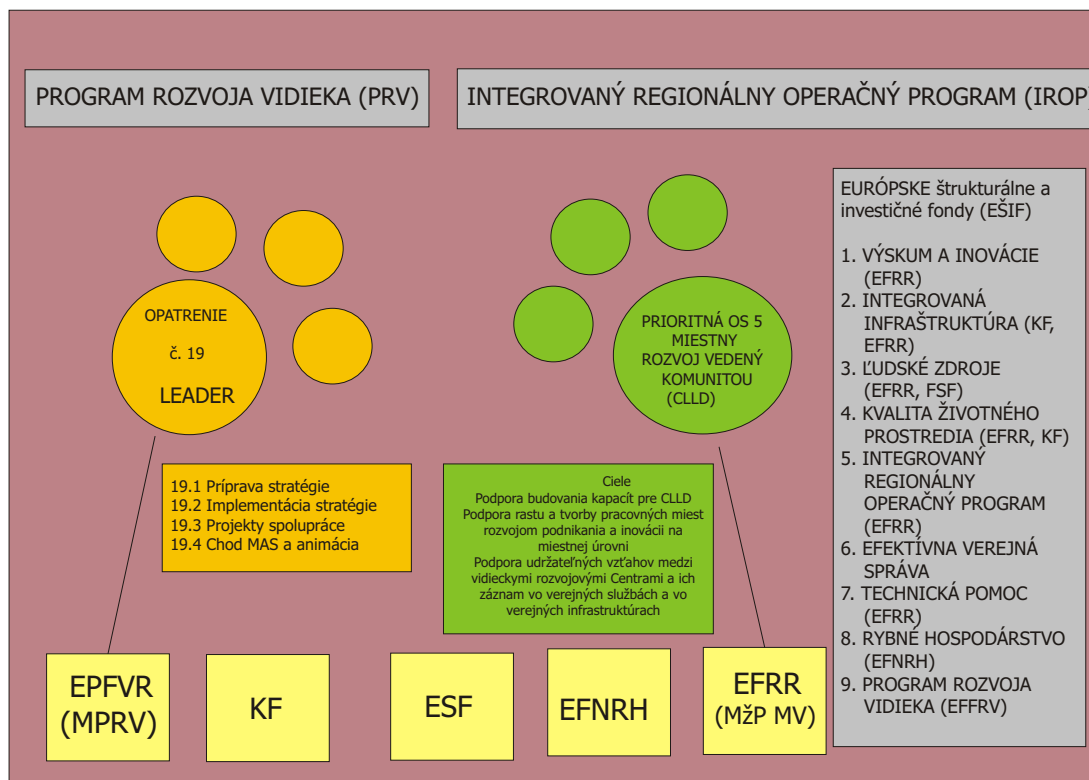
PROGRAM ROZVOJA VIDIEKA (PRV)

INTEGROVANÝ REGIONÁLNY OPERAČNÝ PROGRAM (IROP

EURÓPSKE štrukturálne a investičné fondy (EŠIF)

1. VÝSKUM A INOVÁCIE (EFRR)
2. INTEGROVANÁ INFRAŠTRUKTÚRA (KF, EFRR)
3. ĽUDSKÉ ZDROJE (EFRR, FSF)
4. KVALITA ŽIVOTNÉHO PROSTREDIA (EFRR, KF)
5. INTEGROVANÝ REGIONÁLNY OPERAČNÝ PROGRAM (EFRR)
6. EFEKTÍVNA VEREJNÁ SPRÁVA
7. TECHNICKÁ POMOC (EFRR)
8. RYBNÉ HOSPODÁRSTVO (EFNRH)
9. PROGRAM ROZVOJA VIDIEKA (EFFRV)

OPATRENIE

č. 19

LEADER

PRIORITNÁ OS 5 MIESTNY ROZVOJ VEDENÝ KOMUNITOU (CLLD)

19.1 Príprava stratégie
19.2 Implementácia stratégie
19.3 Projekty spolupráce
19.4 Chod MAS a animácia

Ciele
Podpora budovania kapacít pre CLLD
Podpora rastu a tvorby pracovných miest rozvojom podnikania a inovácii na miestnej úrovni
Podpora udržateľných vzťahov medzi vidieckymi rozvojovými Centrami a ich záznam vo verejných službách a vo verejných infraštruktúrach

EPFVR (MPRV)

KF

ESF

EFNRH

EFRR (MžP MV)